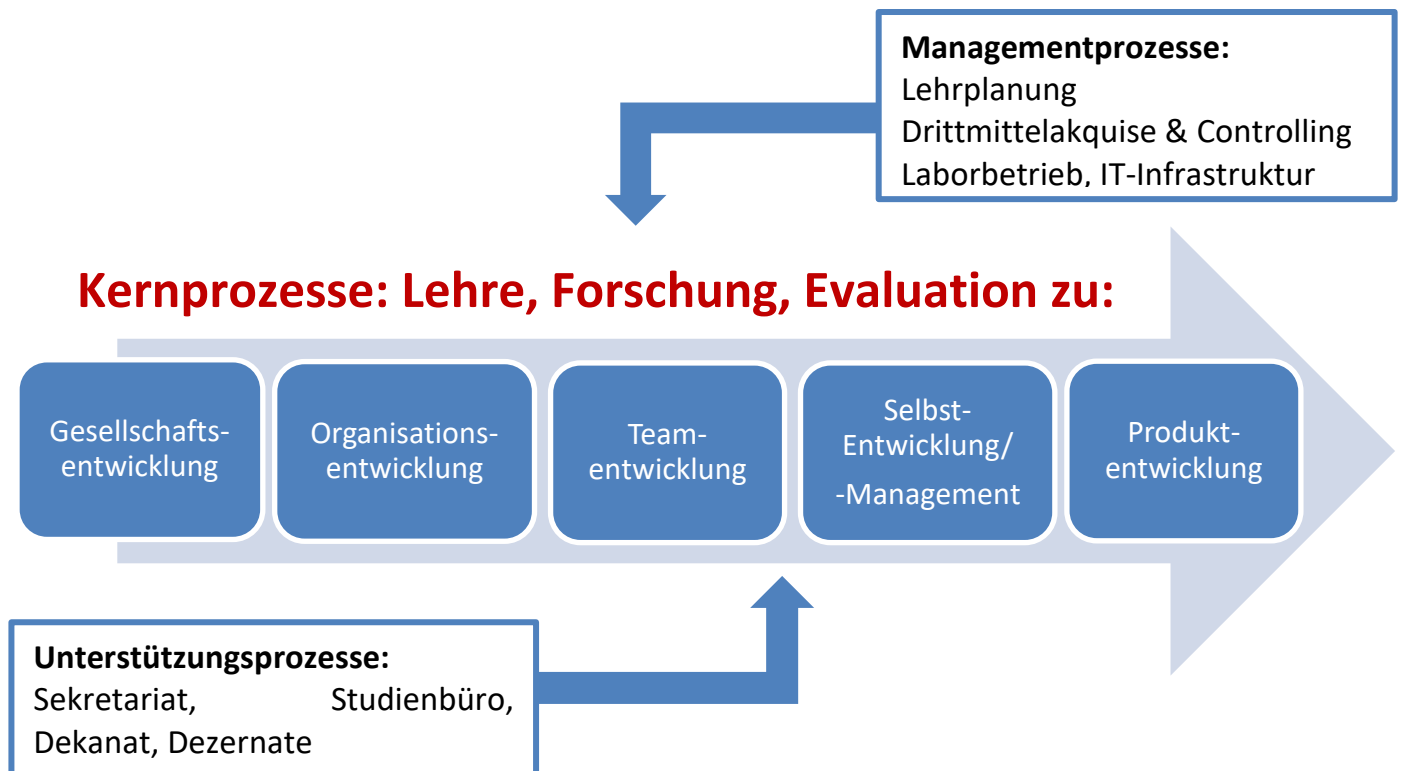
Managementprozesse:
Lehrplanung
Drittmittelakquise & Controlling
Laborbetrieb, IT-Infrastruktur

Kernprozesse: Lehre, Forschung, Evaluation zu:

Gesellschaftsentwicklung

Organisationsentwicklung

Teamentwicklung

Selbst-Entwicklung/ -Management

Produktentwicklung

Unterstützungsprozesse:
Sekretariat, Studienbüro, Dekanat, Dezernate